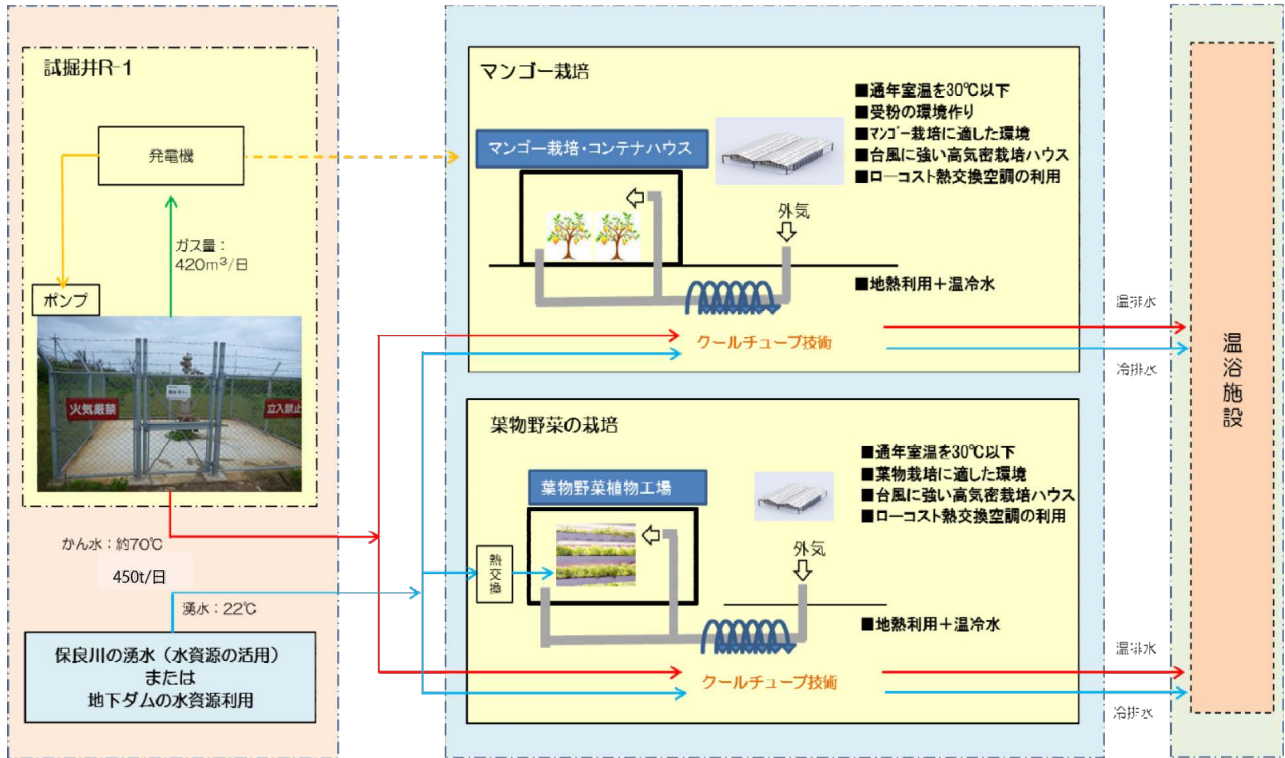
試掘井R-1

発電機

ガス量：420m³/日

ポンプ

火気厳禁

立入禁止

かん水：約70℃

450t/日

湧水：22℃

保良川の湧水（水資源の活用）
または
地下ダムの水資源利用

マンゴー栽培

マンゴー栽培・コンテナハウス

■通年室温を30℃以下
■受粉の環境作り
■マンゴー栽培に適した環境
■台風に強い高気密栽培ハウス
■ローコスト熱交換空調の利用

外気

■地熱利用＋温冷水

クールチューブ技術

葉物野菜の栽培

葉物野菜植物工場

■通年室温を30℃以下
■葉物栽培に適した環境
■台風に強い高気密栽培ハウス
■ローコスト熱交換空調の利用

熱交換

外気

■地熱利用＋温冷水

クールチューブ技術

温排水

冷排水

温排水

冷排水

温浴施設